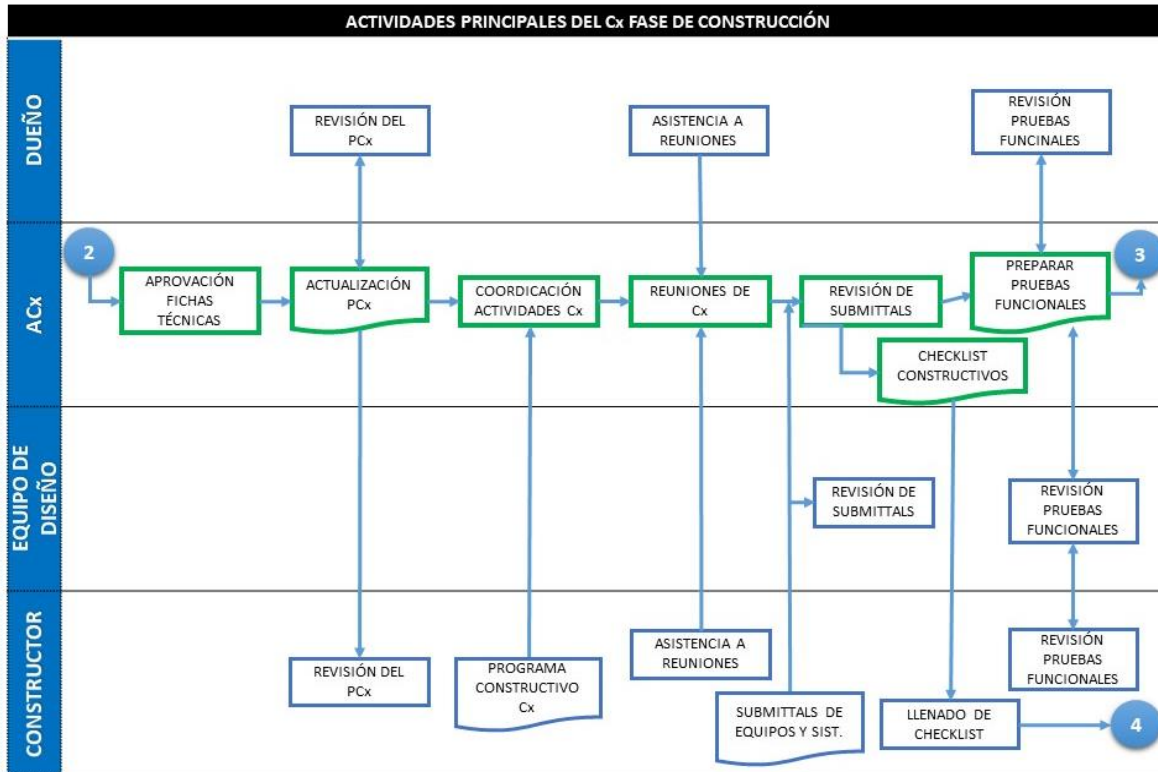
ACTIVIDADES PRINCIPALES DEL Cx FASE DE CONSTRUCCIÓN

DUEÑO

REVISIÓN DEL PCx

ASISTENCIA A REUNIONES

REVISIÓN PRUEBAS FUNCINALES

ACx

2

APROVACIÓN FICHAS TÉCNICAS

ACTUALIZACIÓN PCx

COORDICACIÓN ACTIVIDADES Cx

REUNIONES DE Cx

REVISIÓN DE SUBMITTALS

PREPARAR PRUEBAS FUNCIONALES

3

CHECKLIST CONSTRUCTIVOS

EQUIPO DE DISEÑO

REVISIÓN DE SUBMITTALS

REVISIÓN PRUEBAS FUNCIONALES

CONSTRUCTOR

REVISIÓN DEL PCx

PROGRAMA CONSTRUCTIVO Cx

ASISTENCIA A REUNIONES

SUBMITTALS DE EQUIPOS Y SIST.

LLENADO DE CHECKLIST

4

REVISIÓN PRUEBAS FUNCIONALES